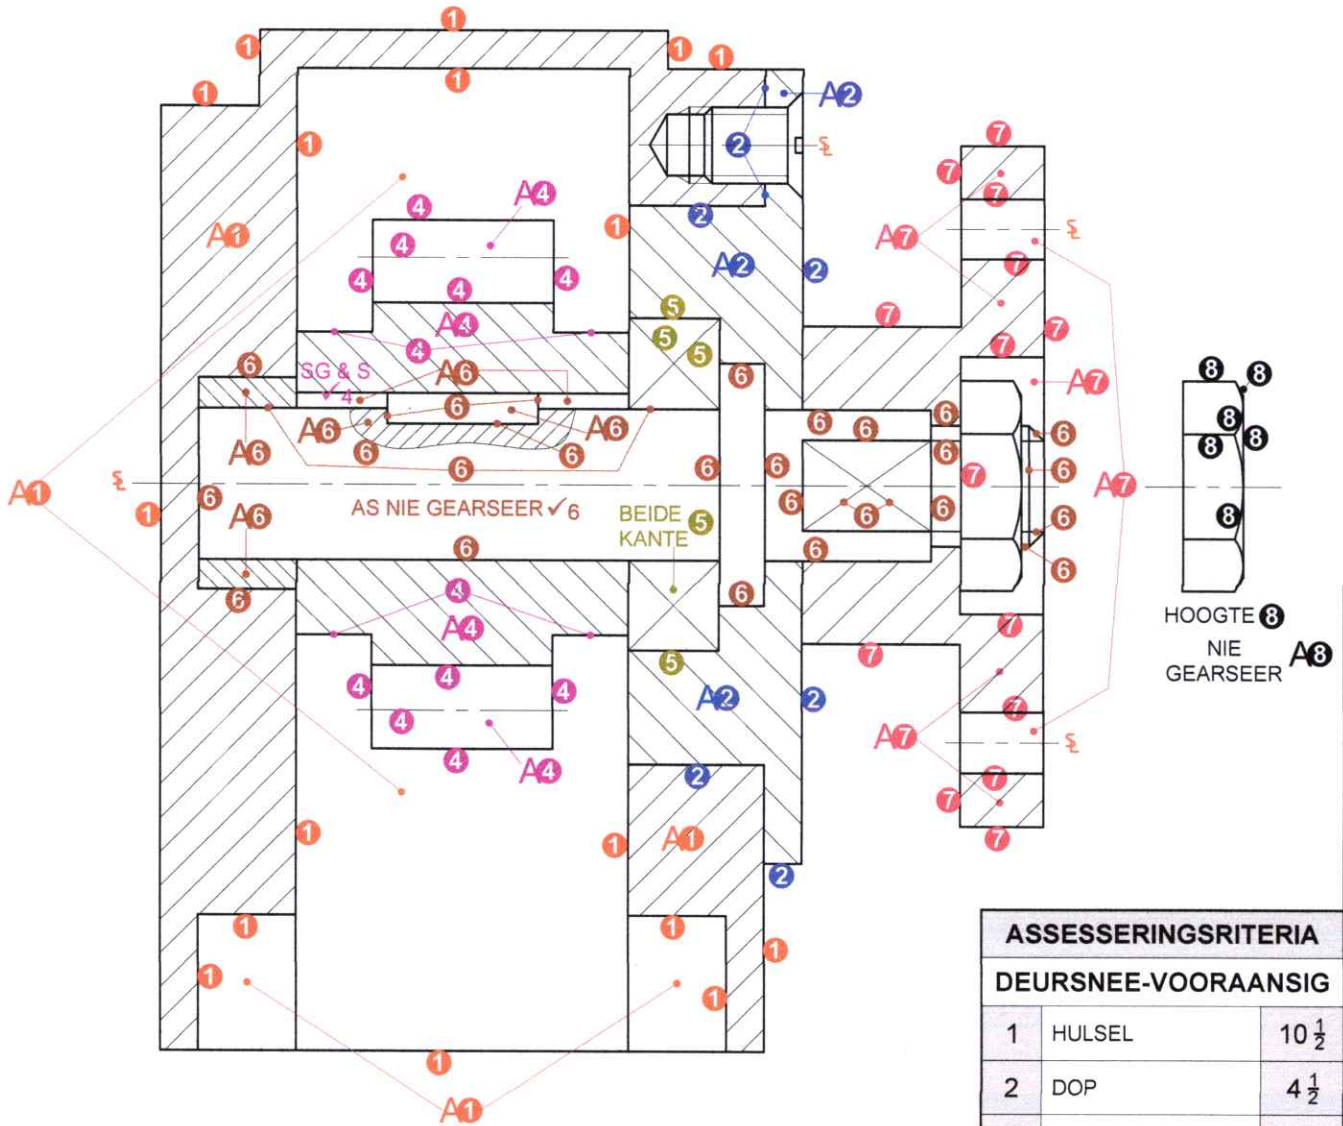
1 1 1 1 1 1 1
A1
A2
2
2
2
A2
2
A4
4
4
4
4
4
A4
4
SG & S ✓4
A6
6
6
6
A6
A6
6
6
6
A6
6
A6
6
A1
1
6
AS NIE GEARSEER ✓6
BEIDE KANTE 5
5
5
5
5
6
6
6
6
6
6
6
6
6
6
6
6
6
6
6
7
7
7
A7
7
7
7
7
7
A7
A7
7
7
7
A7
7
7
7
8 8
8 8
8
8
HOOGTE 8
NIE GEARSEER A8
4
A4
4
4
4
4
4
A4
A2
2
2
2
1
1
A1
1
1
1
1
1
1
1
A1

| ASSESSERINGSRITERIA | | |
|---|---|---|
| DEURSNEE-VOORAANSIG | | |
| 1 | HULSEL | $10\frac{1}{2}$ |
| 2 | DOP | $4\frac{1}{2}$ |